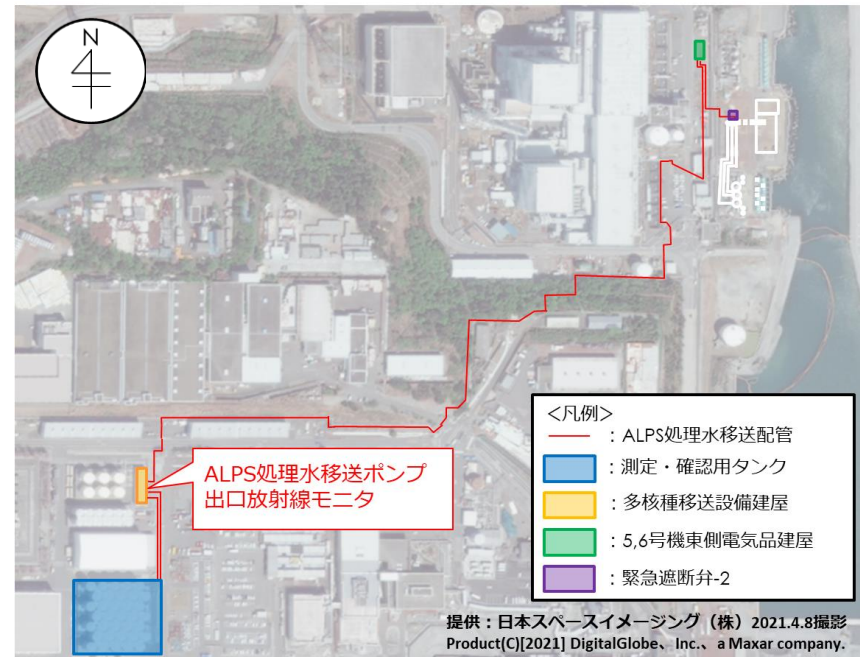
N

ALPS処理水移送ポンプ
出口放射線モニタ

<凡例>
：ALPS処理水移送配管
：測定・確認用タンク
：多核種移送設備建屋
：5,6号機東側電気品建屋
：緊急遮断弁-2

提供：日本スペースイメージング（株）2021.4.8撮影
Product(C)[2021] DigitalGlobe、Inc.、a Maxar company.